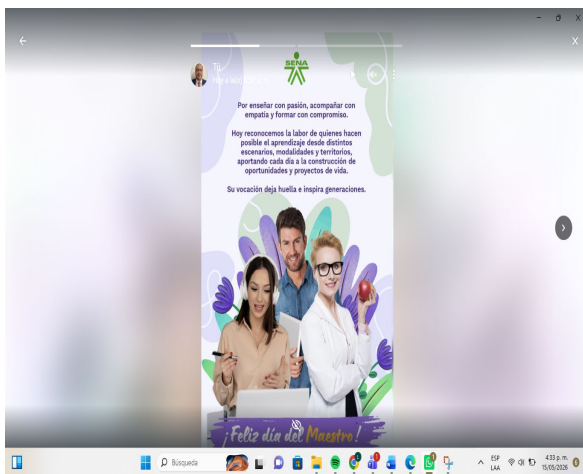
Tú

SENA

Por enseñar con pasión, acompañar con empatía y formar con compromiso.

Hoy reconocemos la labor de quienes hacen posible el aprendizaje desde distintos escenarios, modalidades y territorios, aportando cada día a la construcción de oportunidades y proyectos de vida.

Su vocación deja huella e inspira generaciones.

¡Feliz día del Maestro!

Búsqueda

ESP LAA

4:33 p. m. 15/05/2026